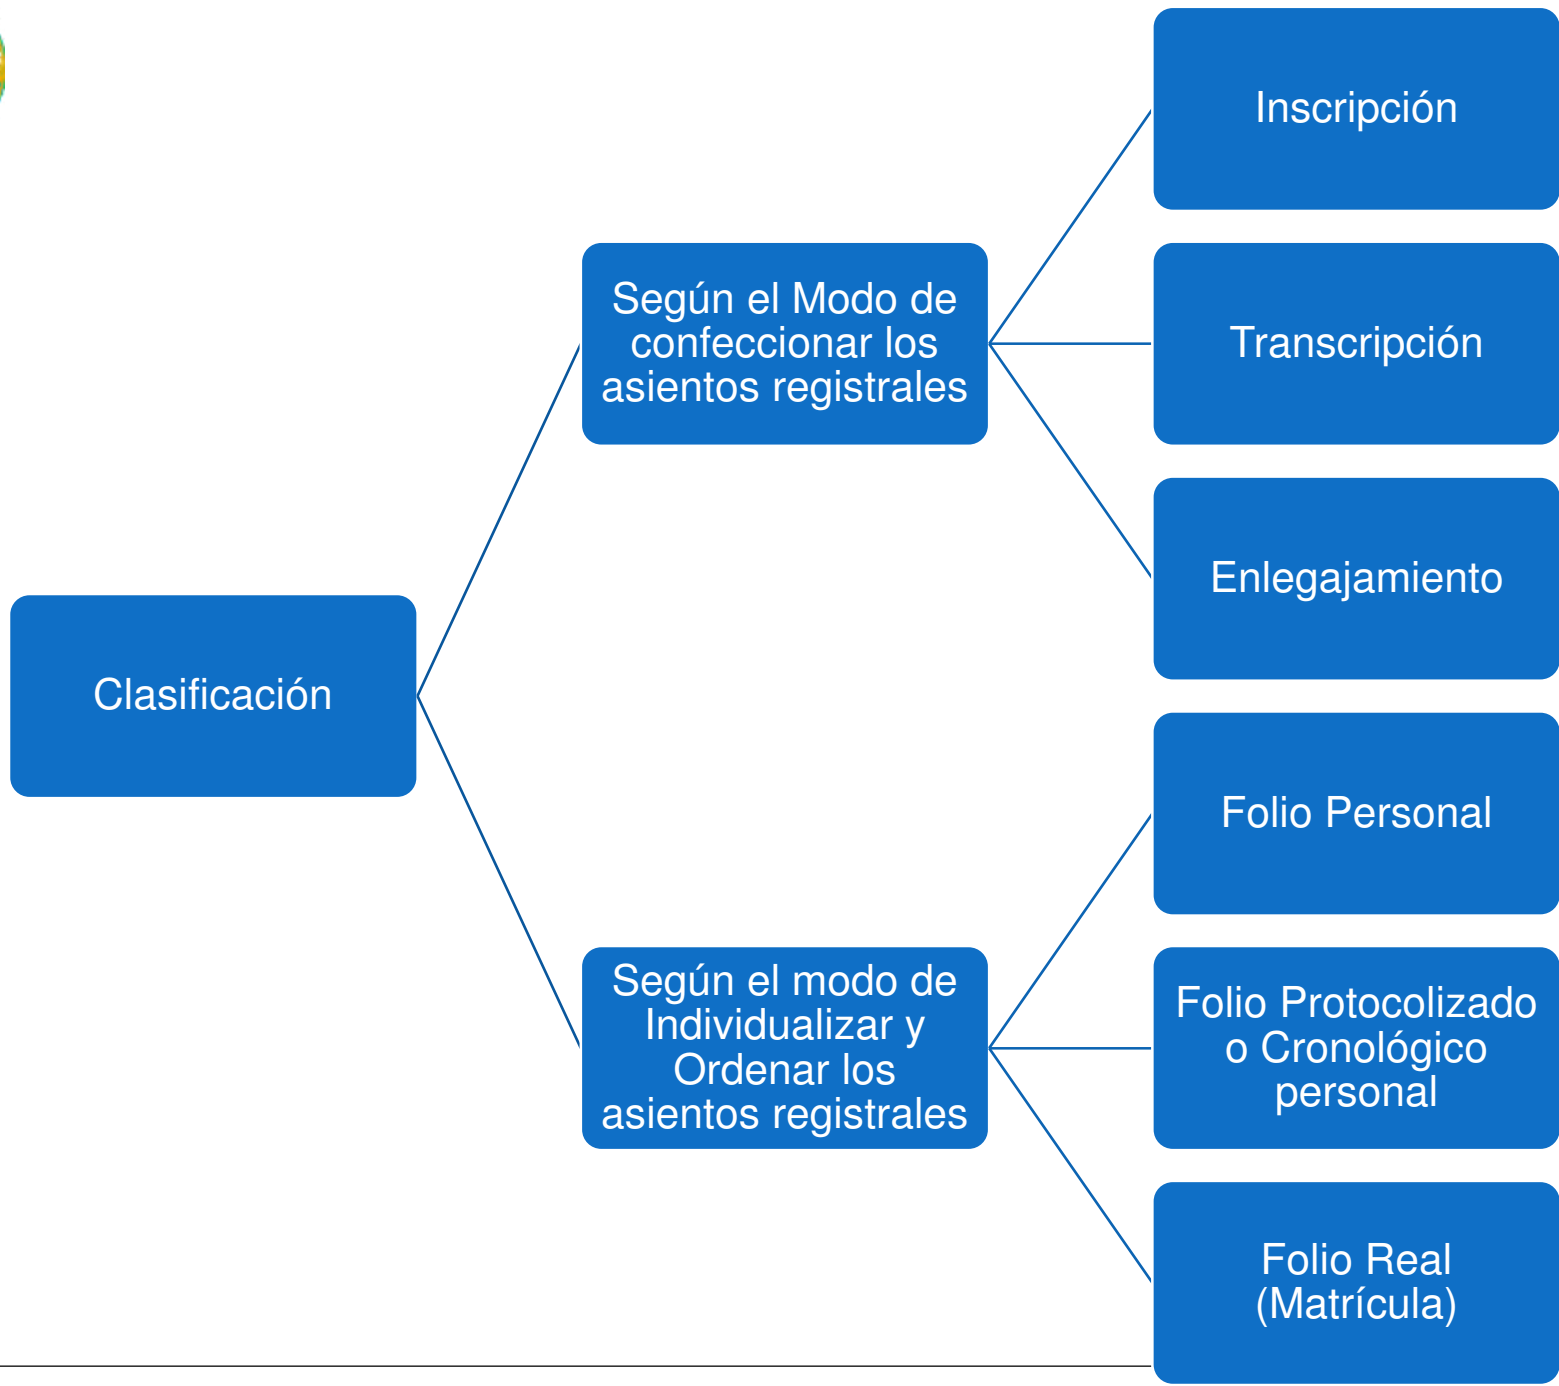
Clasificación

Según el Modo de confeccionar los asientos registrales

Inscripción

Transcripción

Enlegajamiento

Según el modo de Individualizar y Ordenar los asientos registrales

Folio Personal

Folio Protocolizado o Cronológico personal

Folio Real (Matrícula)